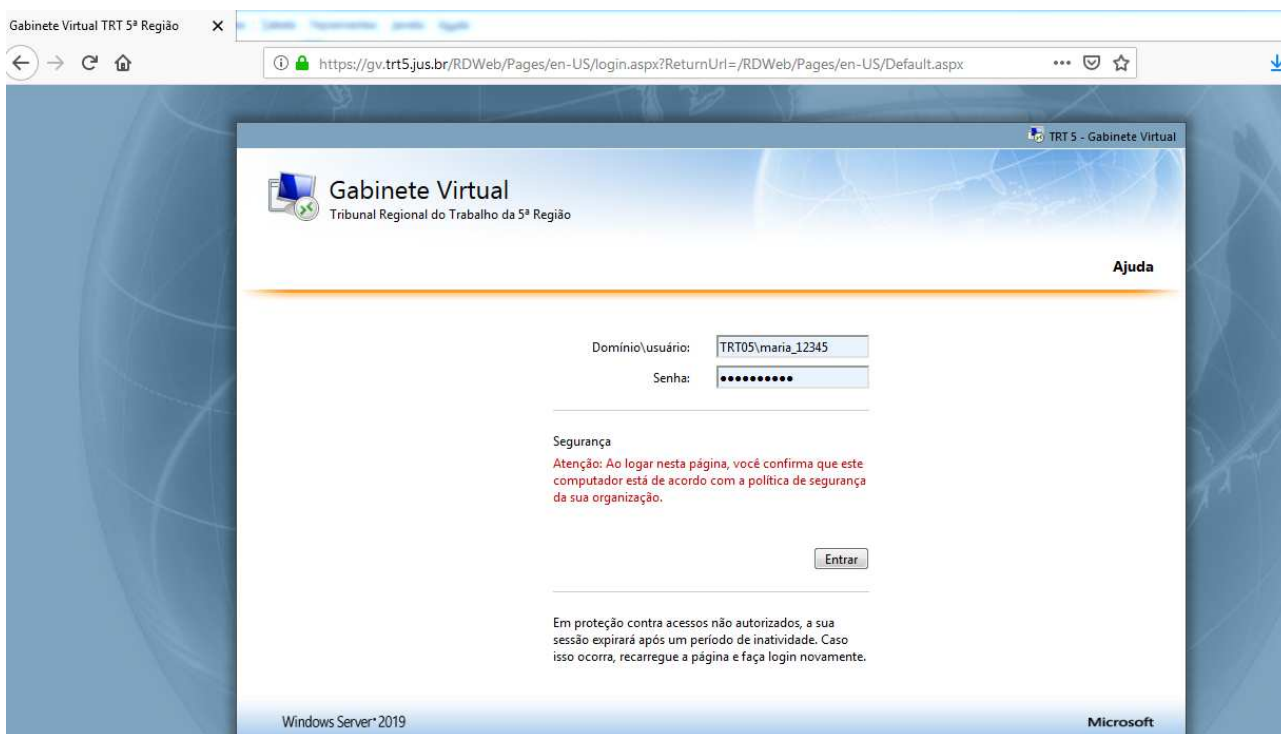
Gabinete Virtual TRT 5ª Região ✕

https://gv.trt5.jus.br/RDWeb/Pages/en-US/login.aspx?ReturnUrl=/RDWeb/Pages/en-US/Default.aspx

TRT 5 - Gabinete Virtual

Gabinete Virtual
Tribunal Regional do Trabalho da 5ª Região

Ajuda

Domínio\usuário: TRT05\maria_12345
Senha: ••••••••••

Segurança
Atenção: Ao logar nesta página, você confirma que este computador está de acordo com a política de segurança da sua organização.

Entrar

Em proteção contra acessos não autorizados, a sua sessão expirará após um período de inatividade. Caso isso ocorra, recarregue a página e faça login novamente.

Windows Server® 2019

Microsoft